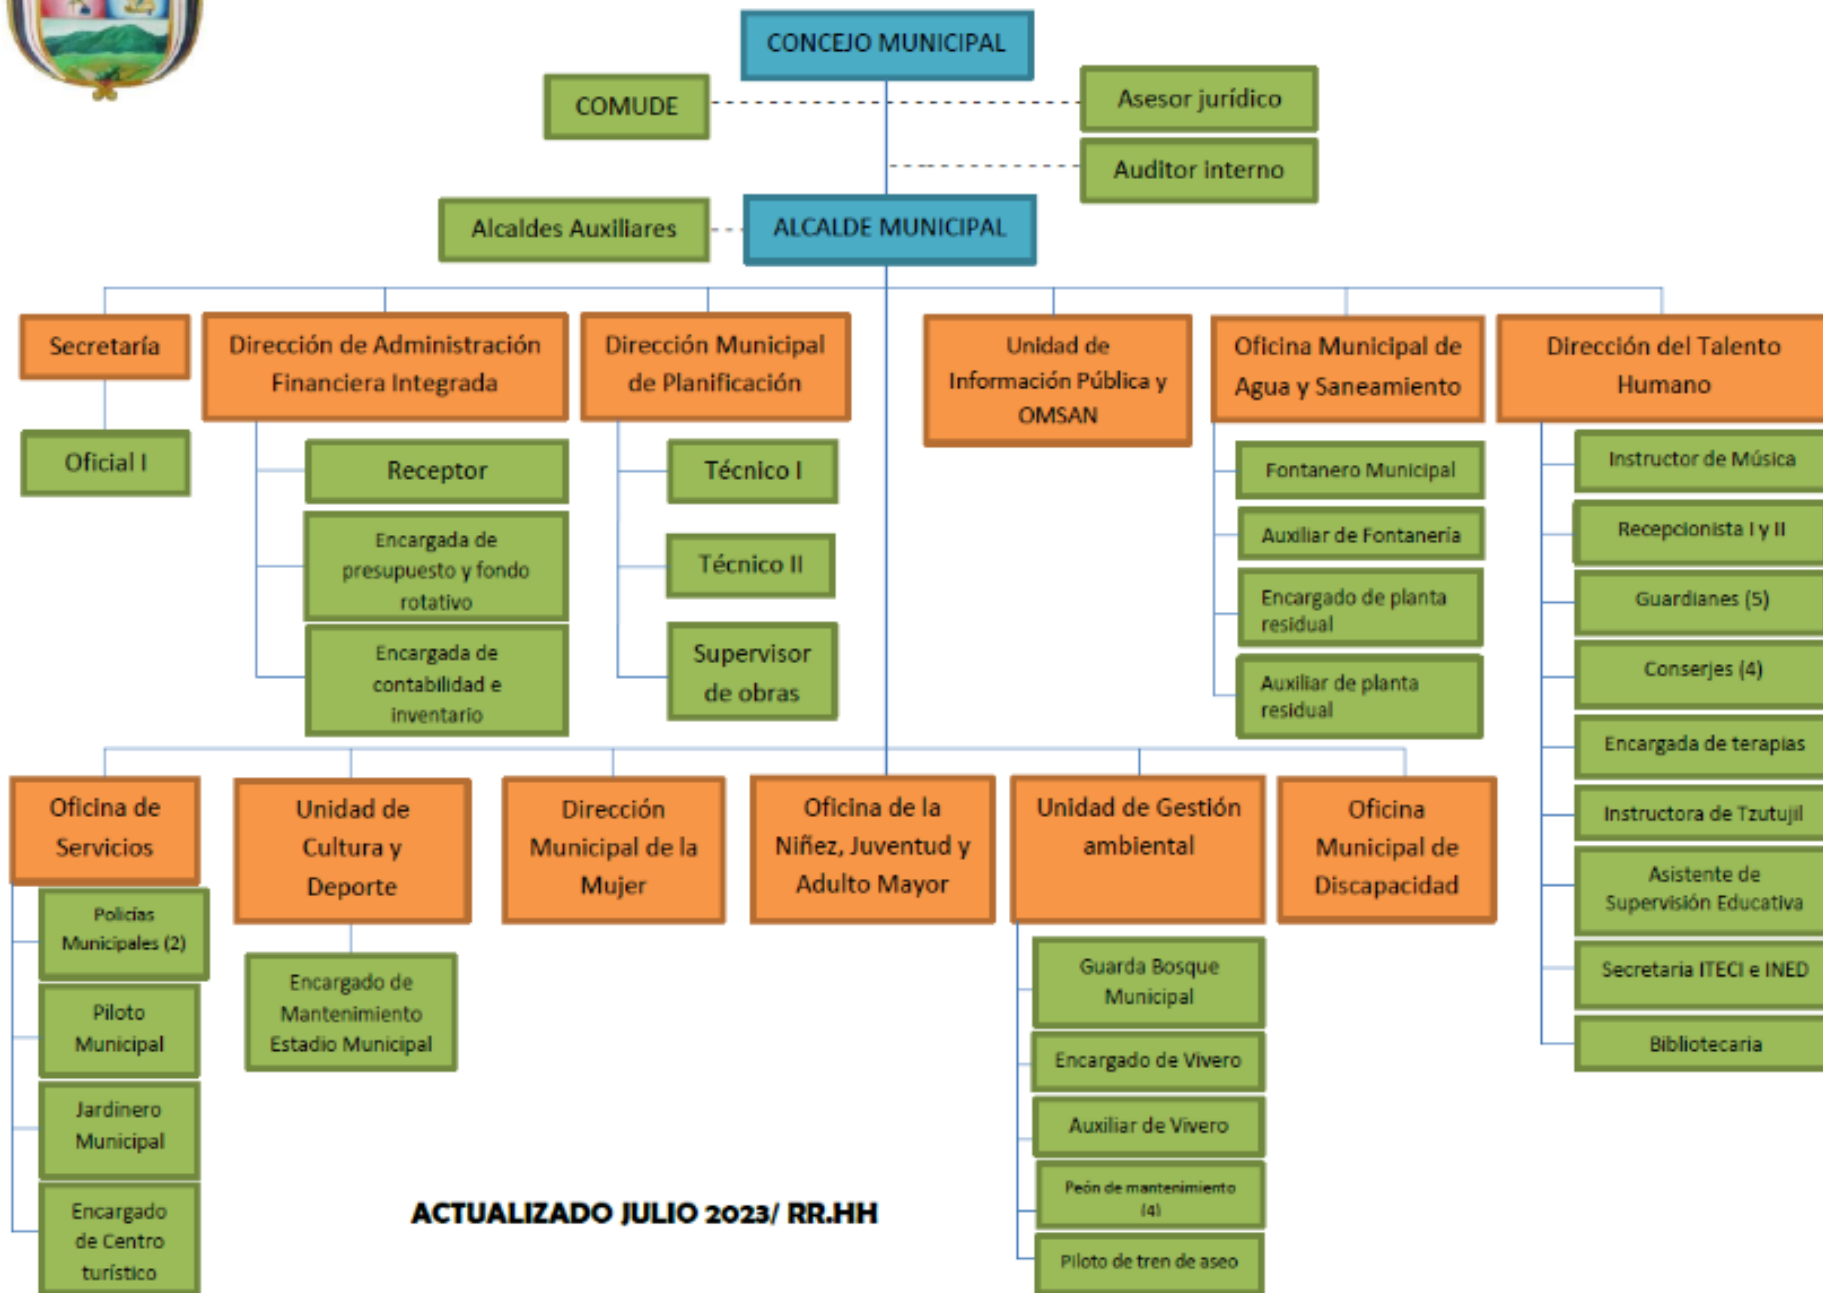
CONCEJO MUNICIPAL

COMUDE

Asesor jurídico

Auditor interno

Alcaldes Auxiliares

ALCALDE MUNICIPAL

Secretaría

Oficial I

Dirección de Administración Financiera Integrada

Receptor

Encargada de presupuesto y fondo rotativo

Encargada de contabilidad e inventario

Dirección Municipal de Planificación

Técnico I

Técnico II

Supervisor de obras

Unidad de Información Pública y OMSAN

Oficina Municipal de Agua y Saneamiento

Fontanero Municipal

Auxiliar de Fontanería

Encargado de planta residual

Auxiliar de planta residual

Dirección del Talento Humano

Instructor de Música

Recepcionista I y II

Guardianes (5)

Conserjes (4)

Encargada de terapias

Instructora de Tzutujil

Asistente de Supervisión Educativa

Secretaria ITECI e INED

Bibliotecaria

Oficina de Servicios

Policías Municipales (2)

Piloto Municipal

Jardinero Municipal

Encargado de Centro turístico

Unidad de Cultura y Deporte

Encargado de Mantenimiento Estadio Municipal

Dirección Municipal de la Mujer

Oficina de la Niñez, Juventud y Adulto Mayor

Unidad de Gestión ambiental

Guarda Bosque Municipal

Encargado de Vivero

Auxiliar de Vivero

Peón de mantenimiento (4)

Piloto de tren de aseo

Oficina Municipal de Discapacidad

ACTUALIZADO JULIO 2023/ RR.HH